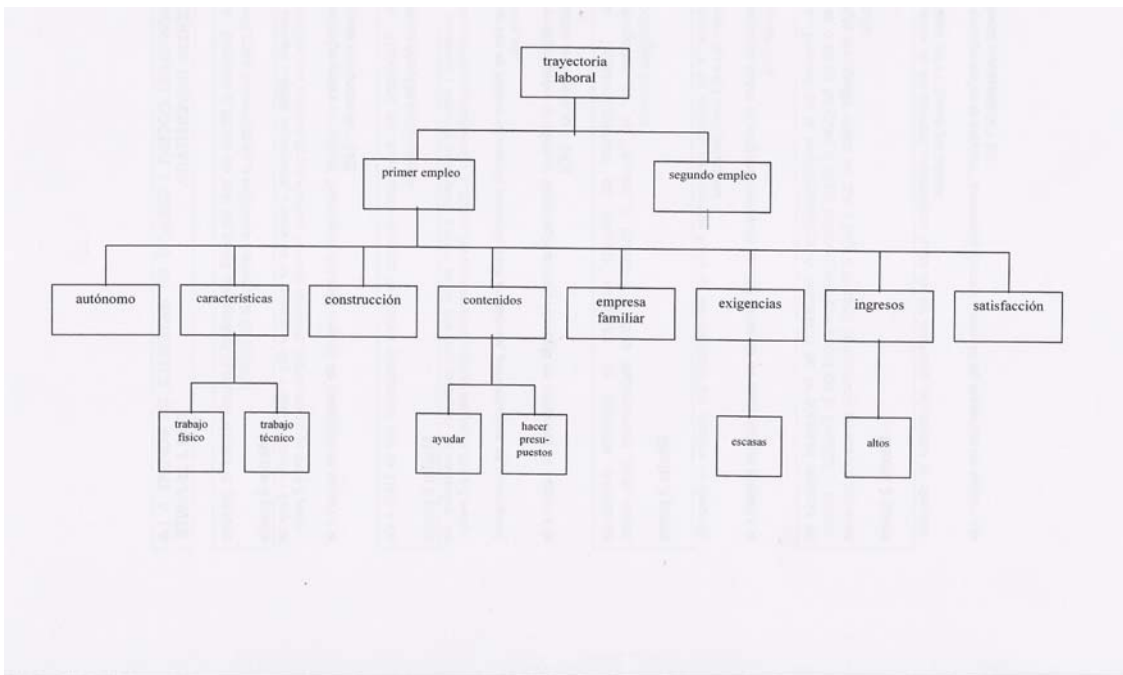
trayectoria laboral

primer empleo

segundo empleo

autónomo

características

construcción

contenidos

empresa familiar

exigencias

ingresos

satisfacción

trabajo físico

trabajo técnico

ayudar

hacer presupuestos

escasas

altos